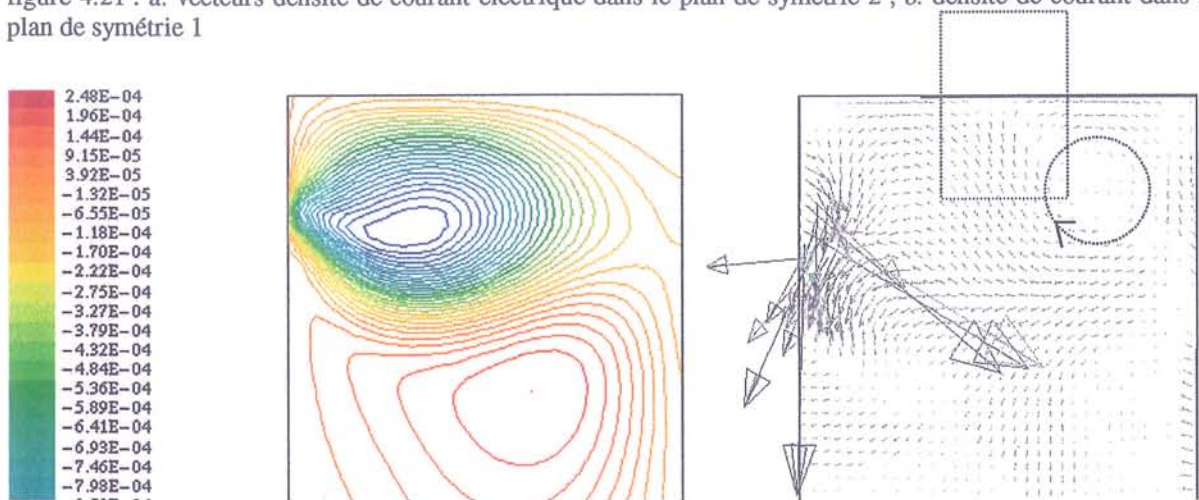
figure 4.21 : a. vecteurs densité de courant électrique dans le plan de symétrie 2 ; b. densité de courant dans le plan de symétrie 1

2.48E-04
1.96E-04
1.44E-04
9.15E-05
3.92E-05
-1.32E-05
-6.55E-05
-1.18E-04
-1.70E-04
-2.22E-04
-2.75E-04
-3.27E-04
-3.79E-04
-4.32E-04
-4.84E-04
-5.36E-04
-5.89E-04
-6.41E-04
-6.93E-04
-7.46E-04
-7.98E-04
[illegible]